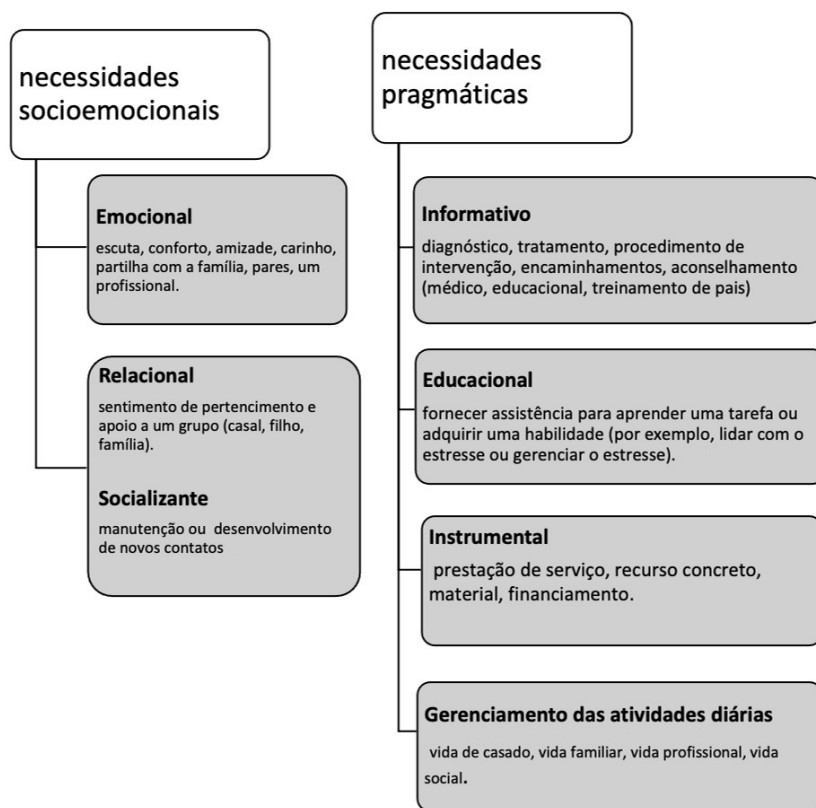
necessidades socioemocionais

Emocional

escuta, conforto, amizade, carinho, partilha com a família, pares, um profissional.

Relacional

sentimento de pertencimento e apoio a um grupo (casal, filho, família).

Socializante

manutenção ou desenvolvimento de novos contatos

necessidades pragmáticas

Informativo

diagnóstico, tratamento, procedimento de intervenção, encaminhamentos, aconselhamento (médico, educacional, treinamento de pais)

Educacional

fornecer assistência para aprender uma tarefa ou adquirir uma habilidade (por exemplo, lidar com o estresse ou gerenciar o estresse).

Instrumental

prestação de serviço, recurso concreto, material, financiamento.

Gerenciamento das atividades diárias

vida de casado, vida familiar, vida profissional, vida social.